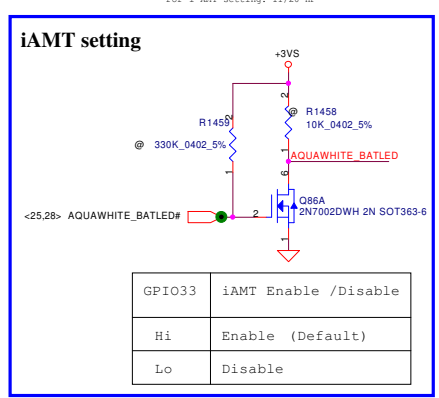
For i-AMT Setting: 11/20 HT

iAMT setting

+3VS

2

2

@ R1458
10K_0402_5%

R1459

@ 330K_0402_5%

1

1

AQUAWHITE_BATLED

6

1

<25,28> AQUAWHITE_BATLED#

2

Q86A
2N7002DWH 2N SOT363-6

1

| GPIO33 | iAMT Enable /Disable |
|---|---|
| Hi | Enable (Default) |
| Lo | Disable |